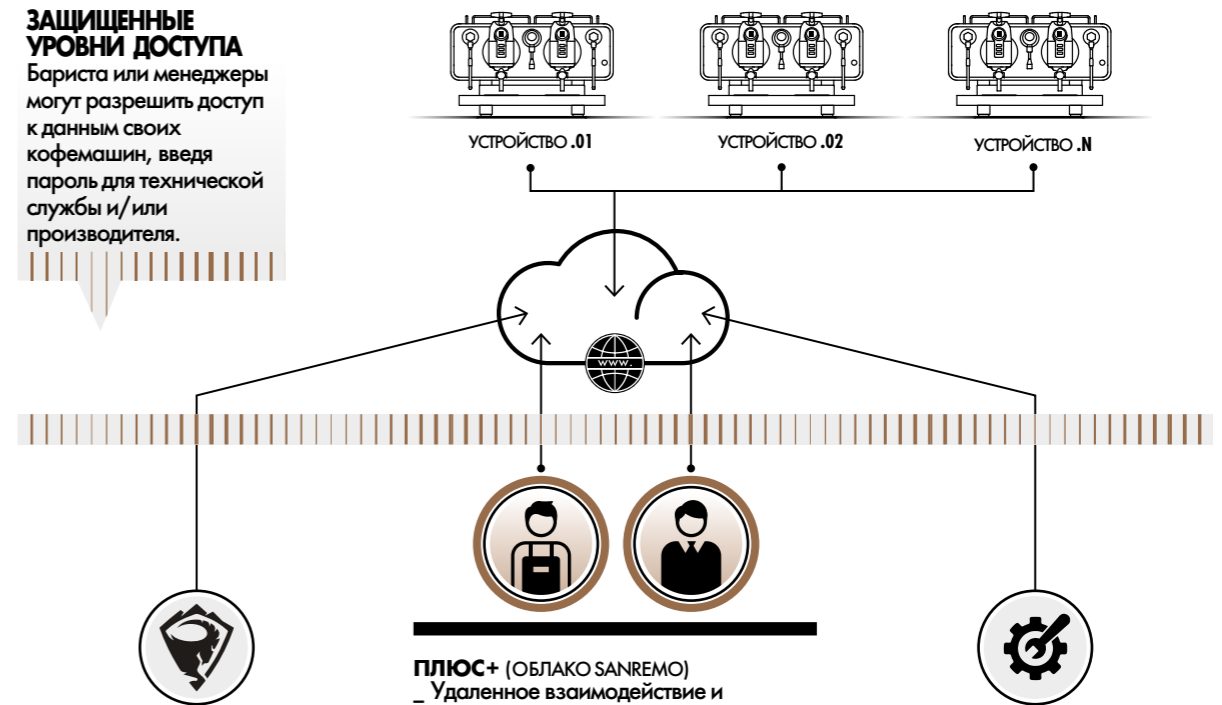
ЗАЩИЩЕННЫЕ УРОВНИ ДОСТУПА
Бариста или менеджеры могут разрешить доступ к данным своих кофемашин, введя пароль для технической службы и/или производителя.

УСТРОЙСТВО .01

УСТРОЙСТВО .02

УСТРОЙСТВО .N

WWW

ПЛЮС+ (ОБЛАКО SANREMO)
_ Удаленное взаимодействие и